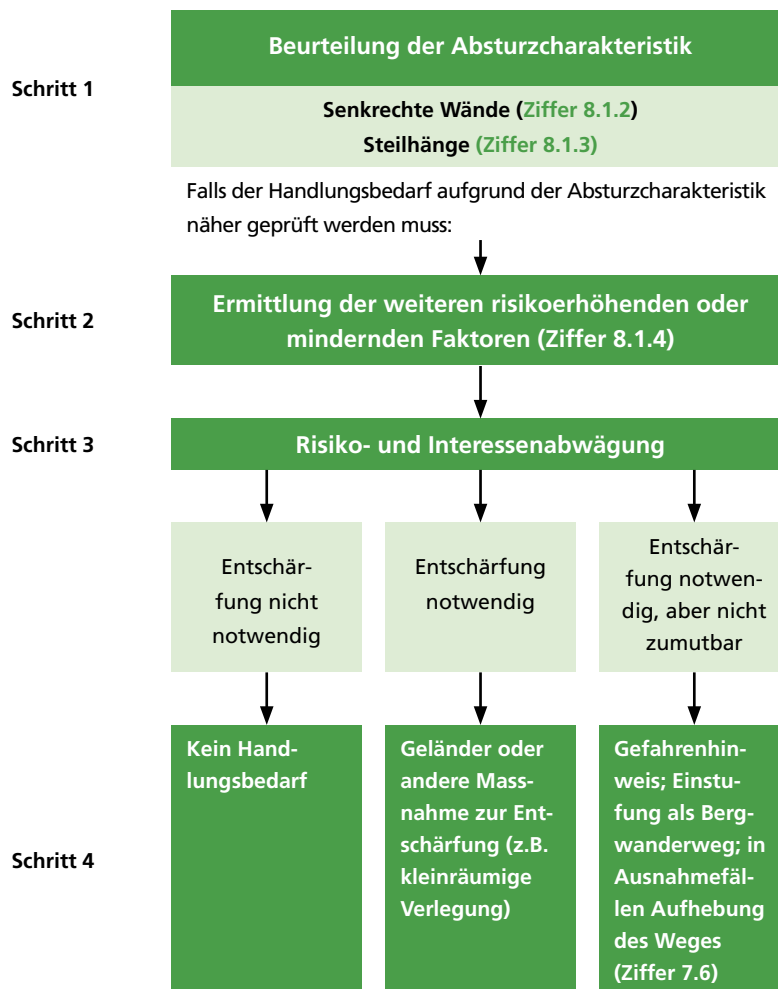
Schritt 1

Beurteilung der Absturzcharakteristik

Senkrechte Wände (Ziffer 8.1.2)
Steilhänge (Ziffer 8.1.3)

Falls der Handlungsbedarf aufgrund der Absturzcharakteristik näher geprüft werden muss:

Schritt 2

Ermittlung der weiteren risikoerhöhenden oder mindernden Faktoren (Ziffer 8.1.4)

Schritt 3

Risiko- und Interessenabwägung

Entschärfung nicht notwendig

Entschärfung notwendig

Entschärfung notwendig, aber nicht zumutbar

Schritt 4

Kein Handlungsbedarf

Geländer oder andere Massnahme zur Entschärfung (z.B. kleinräumige Verlegung)

Gefahrenhinweis; Einstufung als Bergwanderweg; in Ausnahmefällen Aufhebung des Weges (Ziffer 7.6)